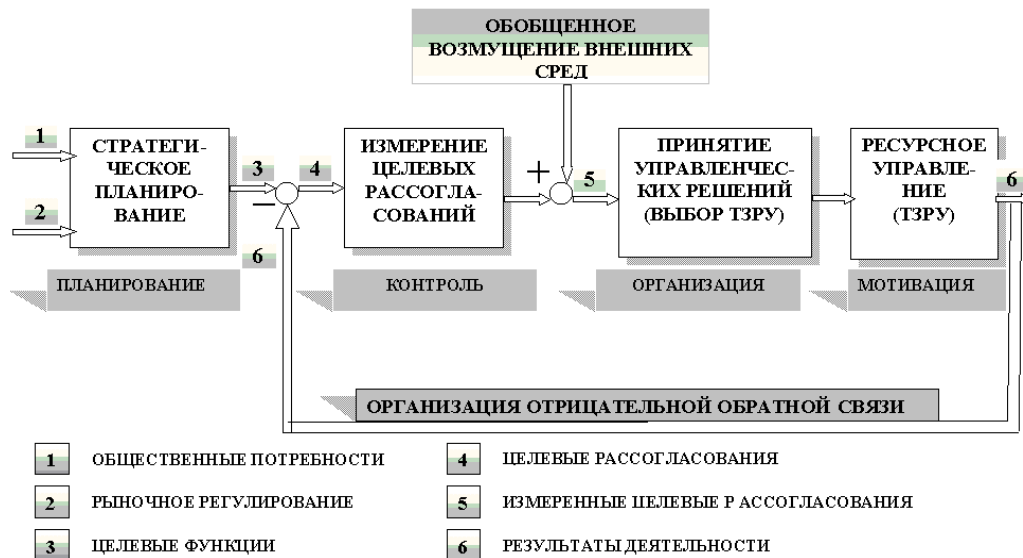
ОБОБЩЕННОЕ ВОЗМУЩЕНИЕ ВНЕШНИХ СРЕД

1

2

СТРАТЕГИЧЕСКОЕ ПЛАНИРОВАНИЕ

3

−

4

6

ИЗМЕРЕНИЕ ЦЕЛЕВЫХ РАССОГЛАСОВАНИЙ

+

5

ПРИНЯТИЕ УПРАВЛЕНЧЕСКИХ РЕШЕНИЙ (ВЫБОР ТЗРУ)

РЕСУРСНОЕ УПРАВЛЕНИЕ (ТЗРУ)

6

ПЛАНИРОВАНИЕ

КОНТРОЛЬ

ОРГАНИЗАЦИЯ

МОТИВАЦИЯ

ОРГАНИЗАЦИЯ ОТРИЦАТЕЛЬНОЙ ОБРАТНОЙ СВЯЗИ

1 ОБЩЕСТВЕННЫЕ ПОТРЕБНОСТИ

2 РЫНОЧНОЕ РЕГУЛИРОВАНИЕ

3 ЦЕЛЕВЫЕ ФУНКЦИИ

4 ЦЕЛЕВЫЕ РАССОГЛАСОВАНИЯ

5 ИЗМЕРЕННЫЕ ЦЕЛЕВЫЕ Р АССОГЛАСОВАНИЯ

6 РЕЗУЛЬТАТЫ ДЕЯТЕЛЬНОСТИ